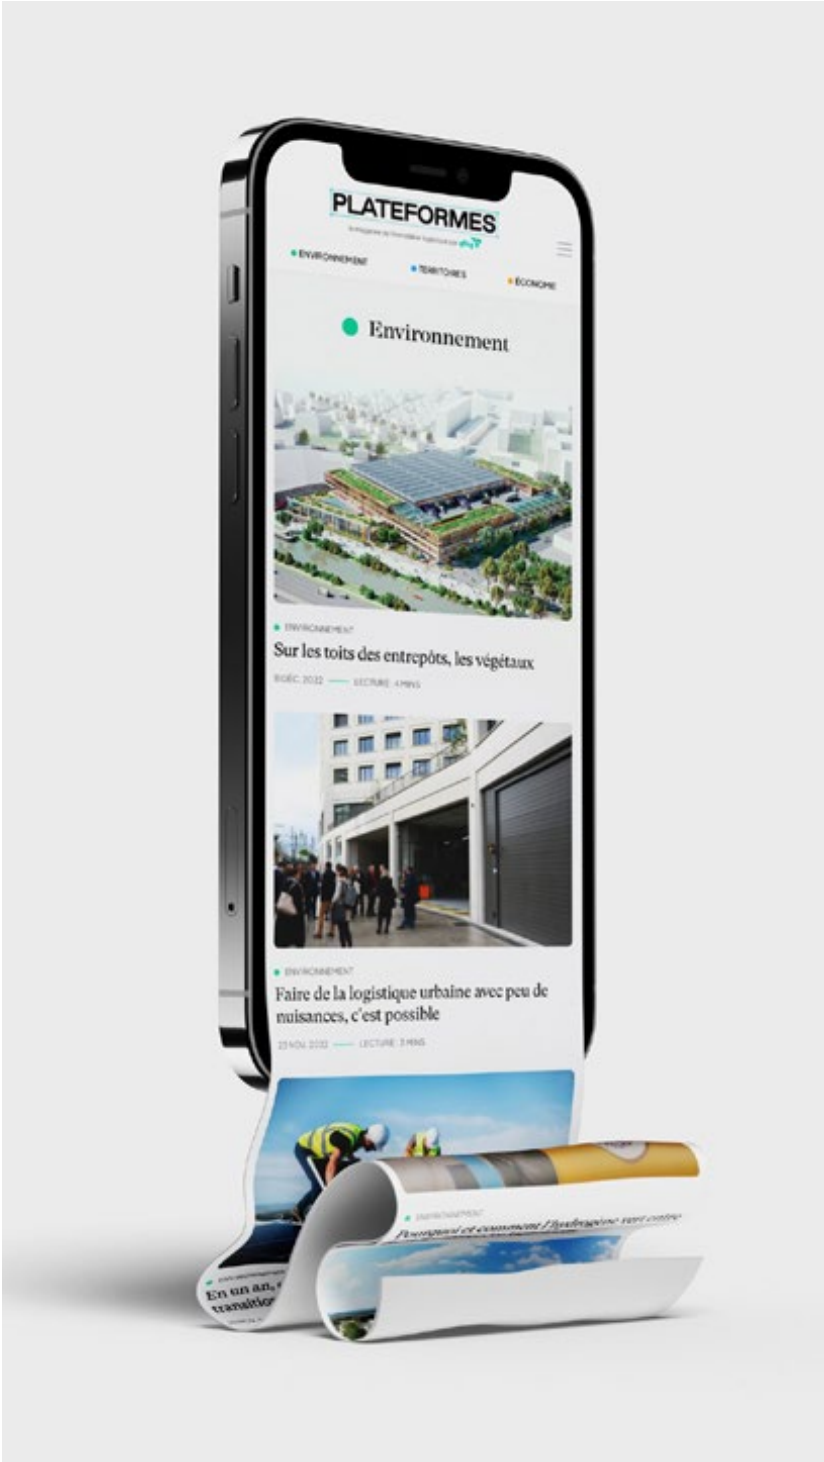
PLATEFORMES

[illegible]

ENVIRONNEMENT

TERRITOIRES

ÉCONOMIE

Environnement

ENVIRONNEMENT

Sur les toits des entrepôts, les végétaux

15 DÉC. 2022 — LECTURE : 4 MINS

ENVIRONNEMENT

Faire de la logistique urbaine avec peu de nuisances, c'est possible

23 NOV. 2022 — LECTURE : 3 MINS

ENVIRONNEMENT

Pourquoi et comment l'hydrogène vert entre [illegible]

ENVIRONNEMENT

En un an, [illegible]
transition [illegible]